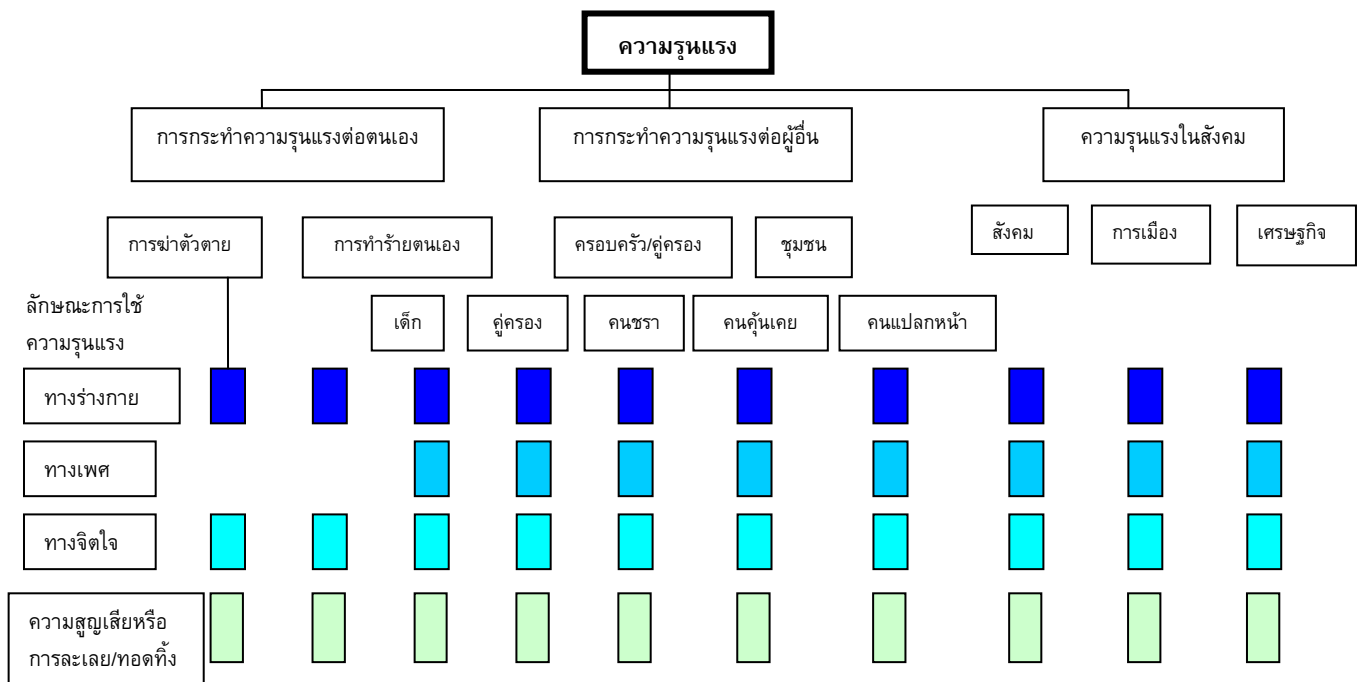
ความรุนแรง

การกระทำความรุนแรงต่อตนเอง

การกระทำความรุนแรงต่อผู้อื่น

ความรุนแรงในสังคม

การฆ่าตัวตาย

การทำร้ายตนเอง

ครอบครัว/คู่ครอง

ชุมชน

สังคม

การเมือง

เศรษฐกิจ

ลักษณะการใช้ความรุนแรง

เด็ก

คู่ครอง

คนชรา

คนคุ้นเคย

คนแปลกหน้า

ทางร่างกาย

ทางเพศ

ทางจิตใจ

ความสูญเสียหรือการละเลย/ทอดทิ้ง